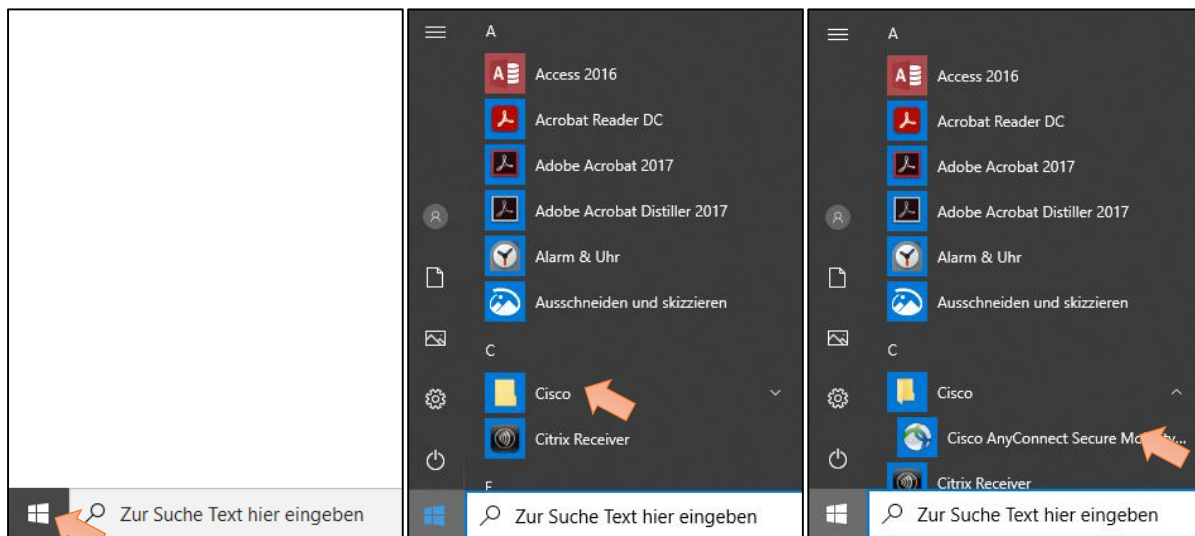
Zur Suche Text hier eingeben

A
Access 2016
Acrobat Reader DC
Adobe Acrobat 2017
Adobe Acrobat Distiller 2017
Alarm & Uhr
Ausschneiden und skizzieren
C
Cisco
Citrix Receiver
E
Zur Suche Text hier eingeben

A
Access 2016
Acrobat Reader DC
Adobe Acrobat 2017
Adobe Acrobat Distiller 2017
Alarm & Uhr
Ausschneiden und skizzieren
C
Cisco
Cisco AnyConnect Secure Mo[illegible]y...
Citrix Receiver
Zur Suche Text hier eingeben